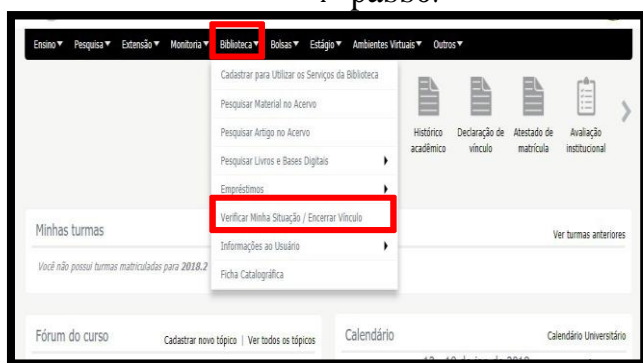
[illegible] passo:

Ensino▼ Pesquisa▼ Extensão▼ Monitoria▼ Biblioteca▼ Bolsas▼ Estágio▼ Ambientes Virtuais▼ Outros▼

Cadastrar para Utilizar os Serviços da Biblioteca
Pesquisar Material no Acervo
Pesquisar Artigo no Acervo
Pesquisar Livros e Bases Digitais
Empréstimos
Verificar Minha Situação / Encerrar Vínculo
Informações ao Usuário
Ficha Catalográfica

Histórico acadêmico
Declaração de vínculo
Atestado de matrícula
Avaliação institucional

Minhas turmas
Ver turmas anteriores
Você não possui turmas matriculadas para 2018.2

Fórum do curso
Cadastrar novo tópico | Ver todos os tópicos

Calendário
Calendário Universitário
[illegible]